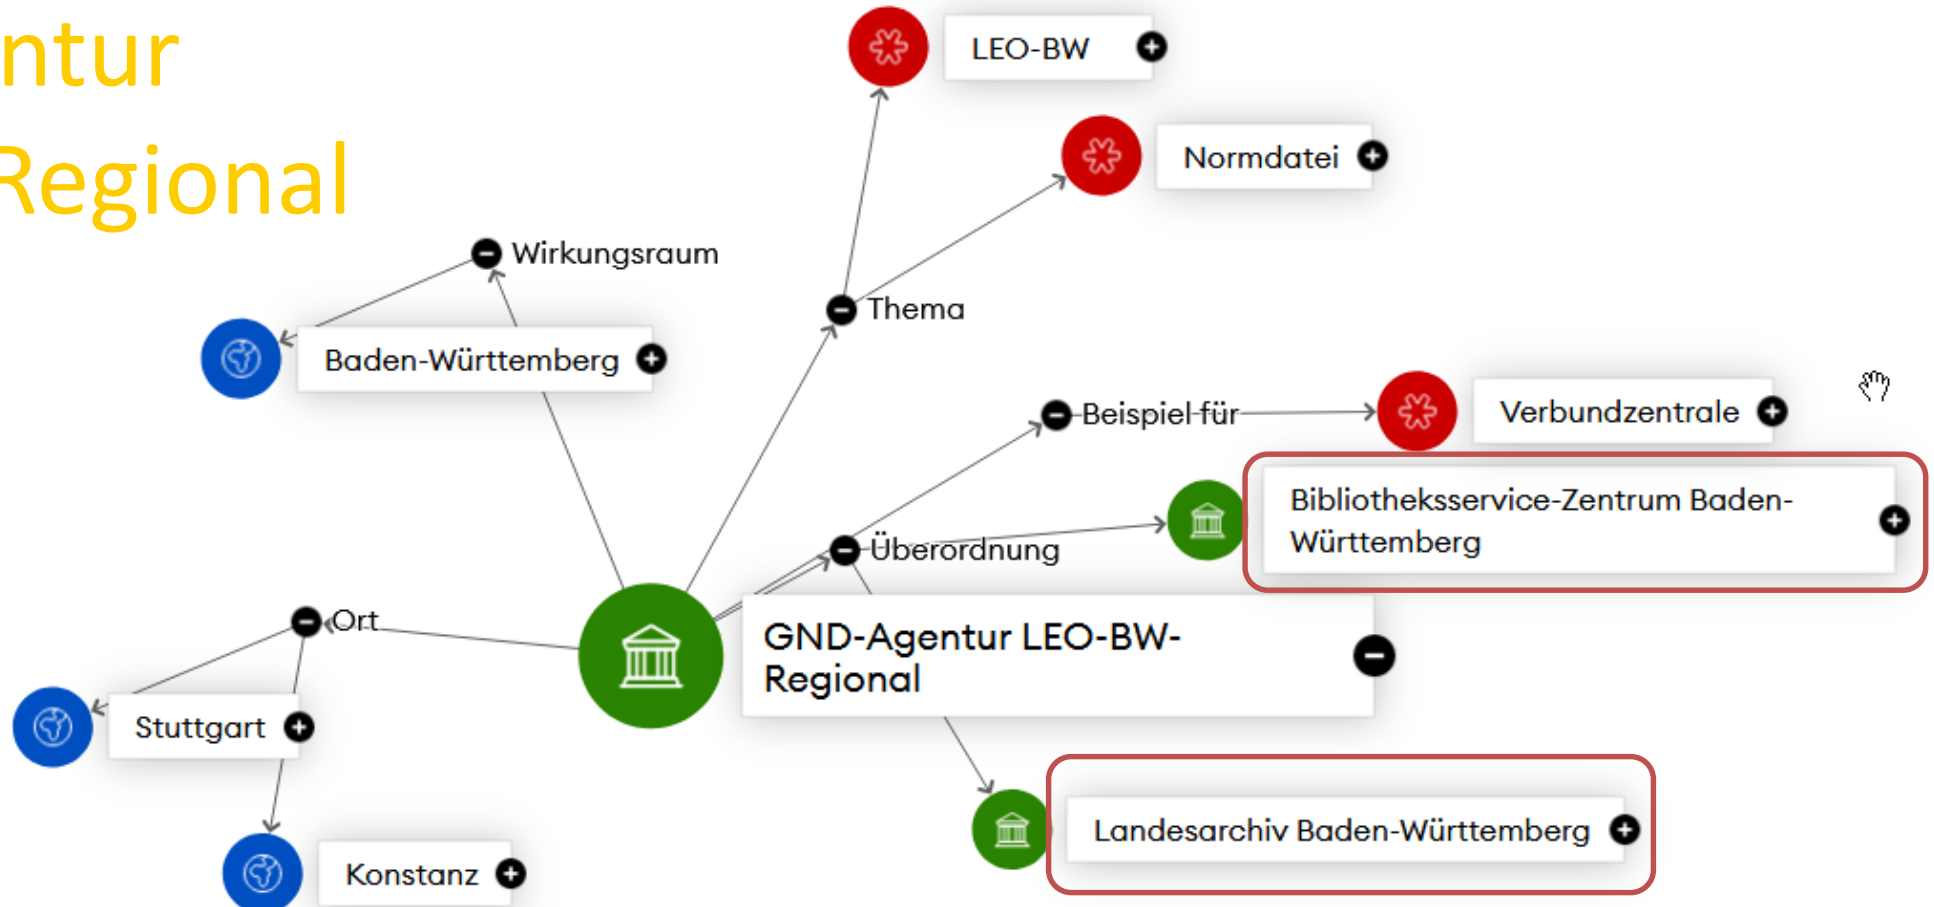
ntur
Regional

LEO-BW

Normdatei

Wirkungsraum

Thema

Baden-Württemberg

Beispiel-für

Verbundzentrale

Bibliotheksservice-Zentrum Baden-Württemberg

Überordnung

Ort

GND-Agentur LEO-BW-Regional

Stuttgart

Landesarchiv Baden-Württemberg

Konstanz